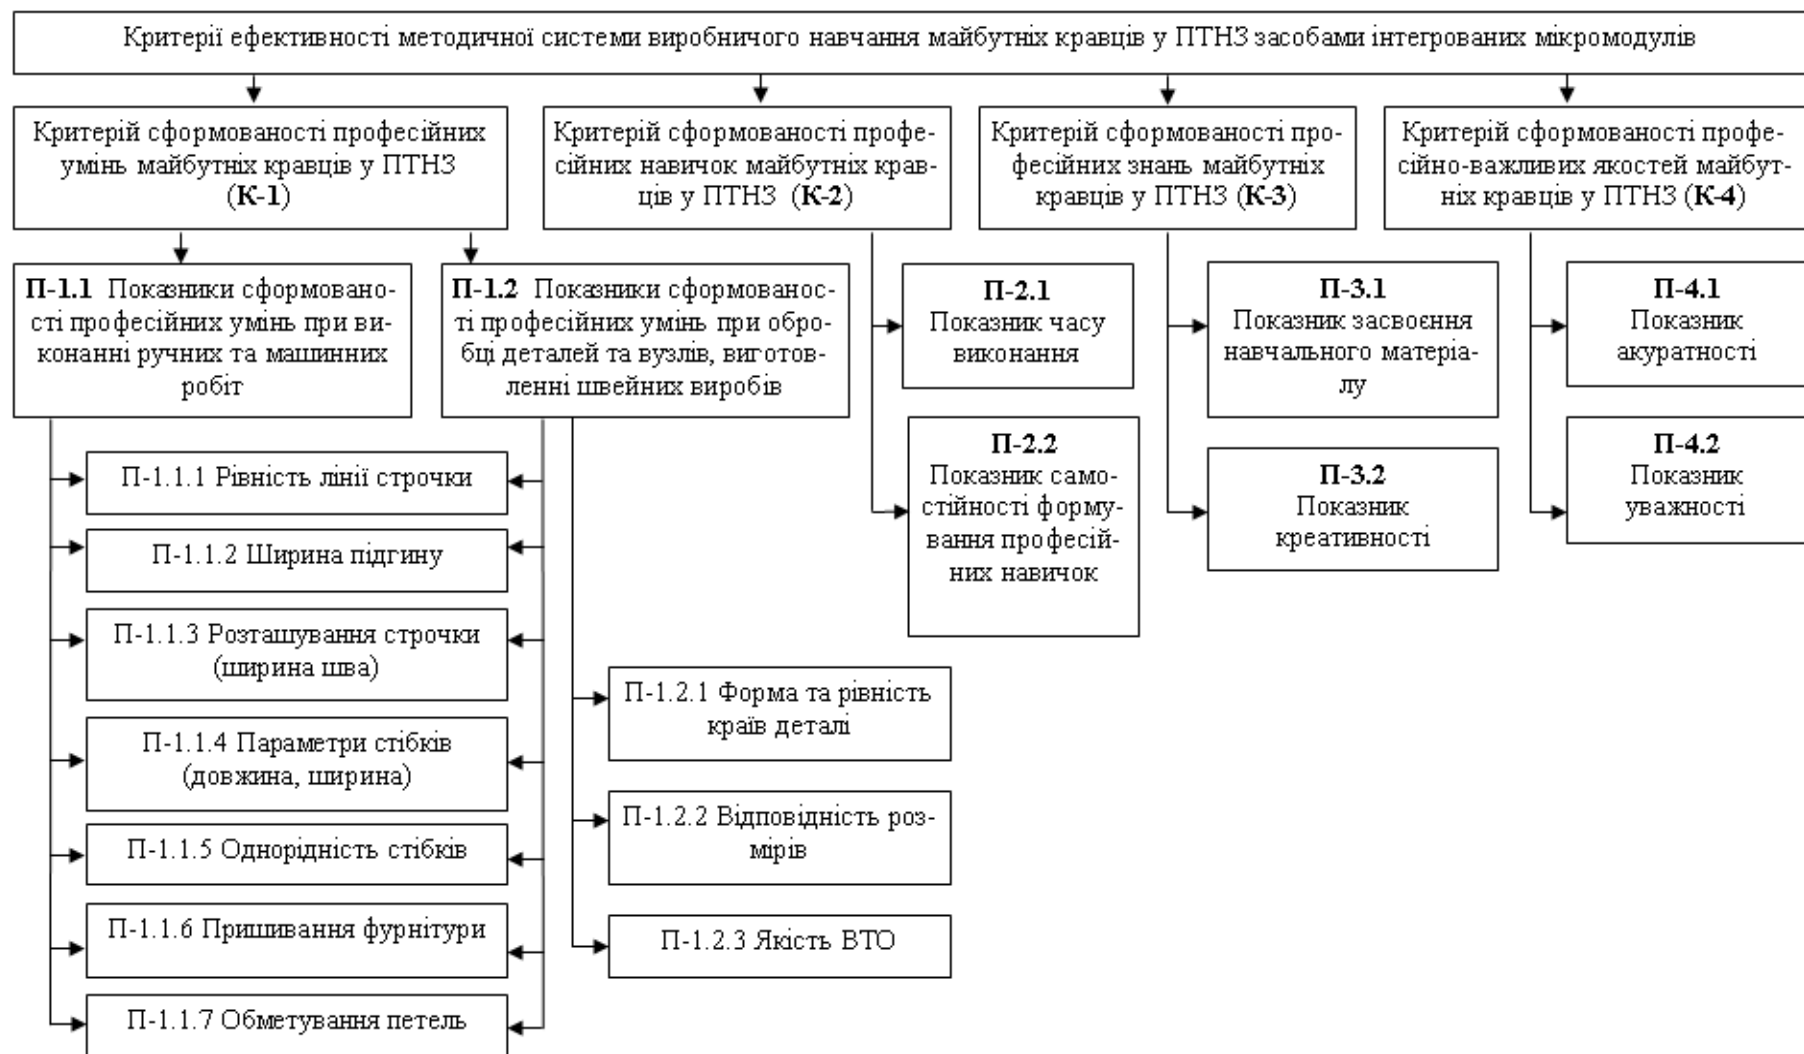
Критерії ефективності методичної системи виробничого навчання майбутніх кравців у ПТНЗ засобами інтегрованих мікромодулів

Критерій сформованості професійних умінь майбутніх кравців у ПТНЗ (К-1)

Критерій сформованості професійних навичок майбутніх кравців у ПТНЗ (К-2)

Критерій сформованості професійних знань майбутніх кравців у ПТНЗ (К-3)

Критерій сформованості професійно-важливих якостей майбутніх кравців у ПТНЗ (К-4)

П-1.1 Показники сформованості професійних умінь при виконанні ручних та машинних робіт

П-1.2 Показники сформованості професійних умінь при обробці деталей та вузлів, виготовленні швейних виробів

П-2.1 Показник часу виконання

П-2.2 Показник самостійності формування професійних навичок

П-3.1 Показник засвоєння навчального матеріалу

П-3.2 Показник креативності

П-4.1 Показник акуратності

П-4.2 Показник уважності

П-1.1.1 Рівність лінії строчки

П-1.1.2 Ширина підгину

П-1.1.3 Розташування строчки (ширина шва)

П-1.1.4 Параметри стібків (довжина, ширина)

П-1.1.5 Однорідність стібків

П-1.1.6 Пришивання фурнітури

П-1.1.7 Обметування петель

П-1.2.1 Форма та рівність країв деталі

П-1.2.2 Відповідність розмірів

П-1.2.3 Якість ВТО